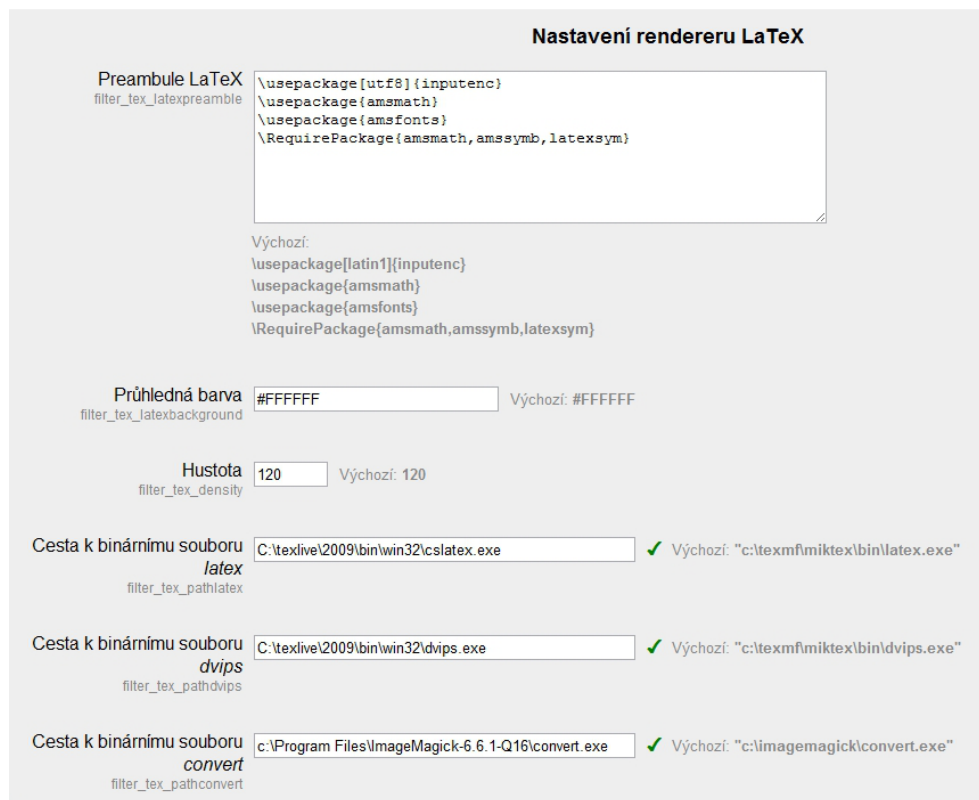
Nastavení rendereru LaTeX

Preambule LaTeX
filter_tex_latexpreamble

\usepackage[utf8]{inputenc}
\usepackage{amsmath}
\usepackage{amsfonts}
\RequirePackage{amsmath,amssymb,latexsym}

Výchozí:
\usepackage[latin1]{inputenc}
\usepackage{amsmath}
\usepackage{amsfonts}
\RequirePackage{amsmath,amssymb,latexsym}

Průhledná barva
filter_tex_latexbackground

#FFFFFF

Výchozí: #FFFFFF

Hustota
filter_tex_density

120

Výchozí: 120

Cesta k binárnímu souboru latex
filter_tex_pathlatex

C:\texlive\2009\bin\win32\cslatex.exe

✓ Výchozí: "c:\texmf\miktex\bin\latex.exe"

Cesta k binárnímu souboru dvips
filter_tex_pathdvips

C:\texlive\2009\bin\win32\dvips.exe

✓ Výchozí: "c:\texmf\miktex\bin\dvips.exe"

Cesta k binárnímu souboru convert
filter_tex_pathconvert

c:\Program Files\ImageMagick-6.6.1-Q16\convert.exe

✓ Výchozí: "c:\imagemagick\convert.exe"